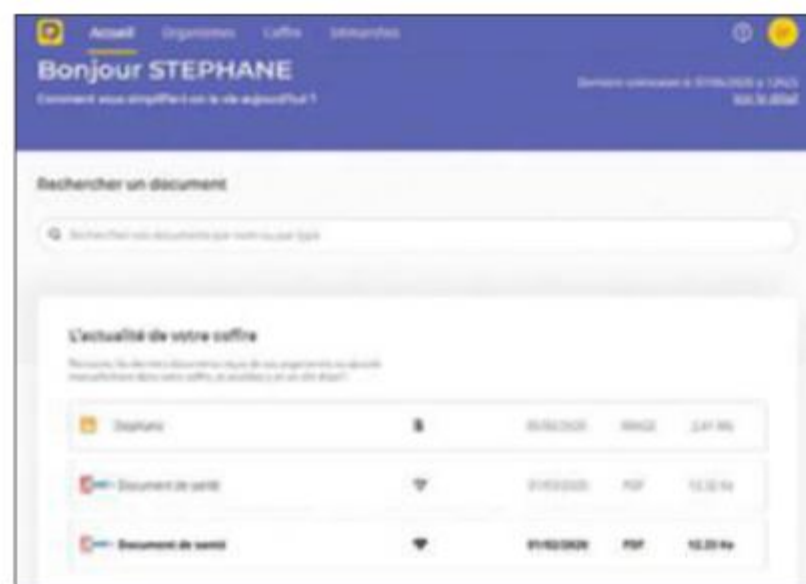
Accueil Organismes Coffre Démarches

Bonjour STEPHANE

Comment vous simplifier-on la vie aujourd'hui ?

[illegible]

Rechercher un document

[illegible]

L'actualité de votre coffre

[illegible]

| Stephane | | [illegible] | IMAGE | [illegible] |
|---|---|---|---|---|
| Document de santé | | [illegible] | PDF | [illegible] |
| Document de santé | | 01/02/2020 | PDF | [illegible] |